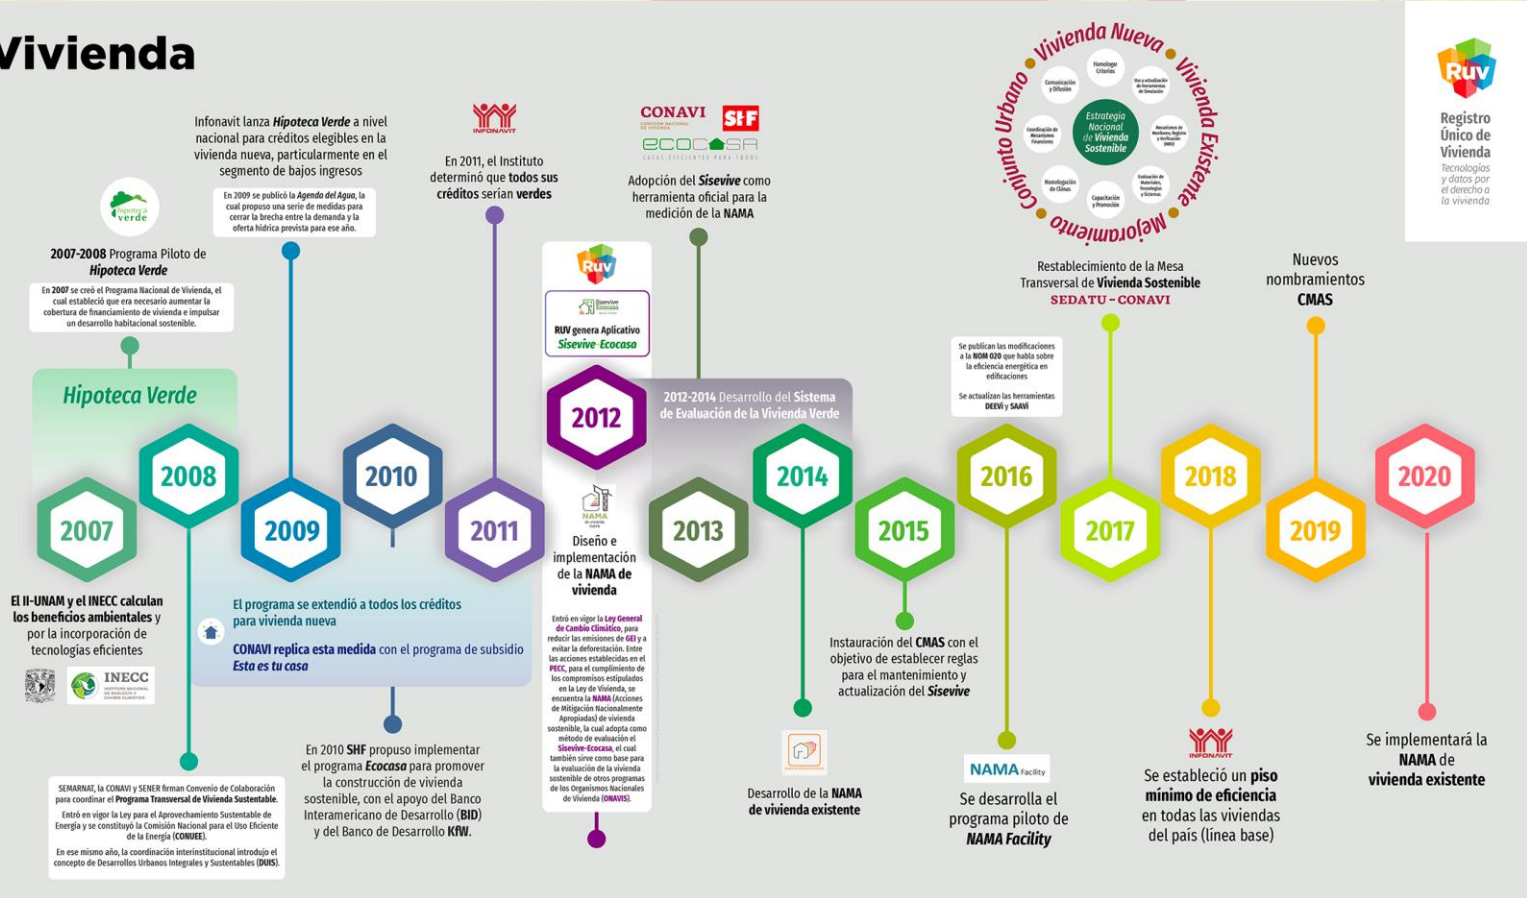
Vivienda

Ruv
Registro Único de Vivienda
Tecnologías y datos por el derecho a la vivienda

Vivienda Nueva
Vivienda Existente
Mejoramiento
Conjunto Urbano

Estrategia Nacional de Vivienda Sostenible

Homologar Criterios
Uso y actualización de herramientas de Simulación
Mecanismos de Monitoreo, Registro y Verificación (MRV)
Evaluación de Materiales, Tecnologías y Sistemas
Capacitación y Promoción
Homologación de Climas
Coordinación de Mecanismos Financieros
Comunicación y Difusión

hipoteca verde

2007-2008 Programa Piloto de Hipoteca Verde

En 2007 se creó el Programa Nacional de Vivienda, el cual estableció que era necesario aumentar la cobertura de financiamiento de vivienda e impulsar un desarrollo habitacional sostenible.

Hipoteca Verde

2007

El II-UNAM y el INECC calculan los beneficios ambientales y por la incorporación de tecnologías eficientes

INECC INSTITUTO NACIONAL DE ECOLOGÍA Y CAMBIO CLIMÁTICO

2008

SEMARNAT, la CONAVI y SENER firman Convenio de Colaboración para coordinar el Programa Transversal de Vivienda Sustentable.

Entró en vigor la Ley para el Aprovechamiento Sustentable de Energía y se constituyó la Comisión Nacional para el Uso Eficiente de la Energía (CONUEE).

En ese mismo año, la coordinación interinstitucional introdujo el concepto de Desarrollos Urbanos Integrales y Sustentables (DUIS).

Infonavit lanza Hipoteca Verde a nivel nacional para créditos elegibles en la vivienda nueva, particularmente en el segmento de bajos ingresos

En 2009 se publicó la Agenda del Agua, la cual propuso una serie de medidas para cerrar la brecha entre la demanda y la oferta hídrica prevista para ese año.

2009

El programa se extendió a todos los créditos para vivienda nueva

CONAVI replica esta medida con el programa de subsidio Esta es tu casa

2010

En 2010 SHF propuso implementar el programa Ecocasa para promover la construcción de vivienda sostenible, con el apoyo del Banco Interamericano de Desarrollo (BID) y del Banco de Desarrollo KfW.

INFONAVIT

En 2011, el Instituto determinó que todos sus créditos serían verdes

2011

Ruv

Sisevive Ecocasa

RUV genera Aplicativo Sisevive-Ecocasa

2012

NAMA

Diseño e implementación de la NAMA de vivienda

Entró en vigor la Ley General de Cambio Climático, para reducir las emisiones de GEI y a evitar la deforestación. Entre las acciones establecidas en el PECC, para el cumplimiento de los compromisos estipulados en la Ley de Vivienda, se encuentra la NAMA (Acciones de Mitigación Nacionalmente Apropiadas) de vivienda sostenible, la cual adopta como método de evaluación el Sisevive-Ecocasa, el cual también sirve como base para la evaluación de la vivienda sostenible de otros programas de los Organismos Nacionales de Vivienda (ONAVIS).

CONAVI COMISIÓN NACIONAL DE VIVIENDA
SHF
ECOCASA CASAS EFICIENTES PARA TODOS

Adopción del Sisevive como herramienta oficial para la medición de la NAMA

2012-2014 Desarrollo del Sistema de Evaluación de la Vivienda Verde

2013

2014

Desarrollo de la NAMA de vivienda existente

2015

Instauración del CMAS con el objetivo de establecer reglas para el mantenimiento y actualización del Sisevive

Se publican las modificaciones a la NOM 020 que habla sobre la eficiencia energética en edificaciones

Se actualizan las herramientas DEEVi y SAAVi

2016

NAMA Facility

Se desarrolla el programa piloto de NAMA Facility

Restablecimiento de la Mesa Transversal de Vivienda Sostenible
SEDATU - CONAVI

2017

2018

INFONAVIT

Se estableció un piso mínimo de eficiencia en todas las viviendas del país (línea base)

Nuevos nombramientos CMAS

2019

2020

Se implementará la NAMA de vivienda existente